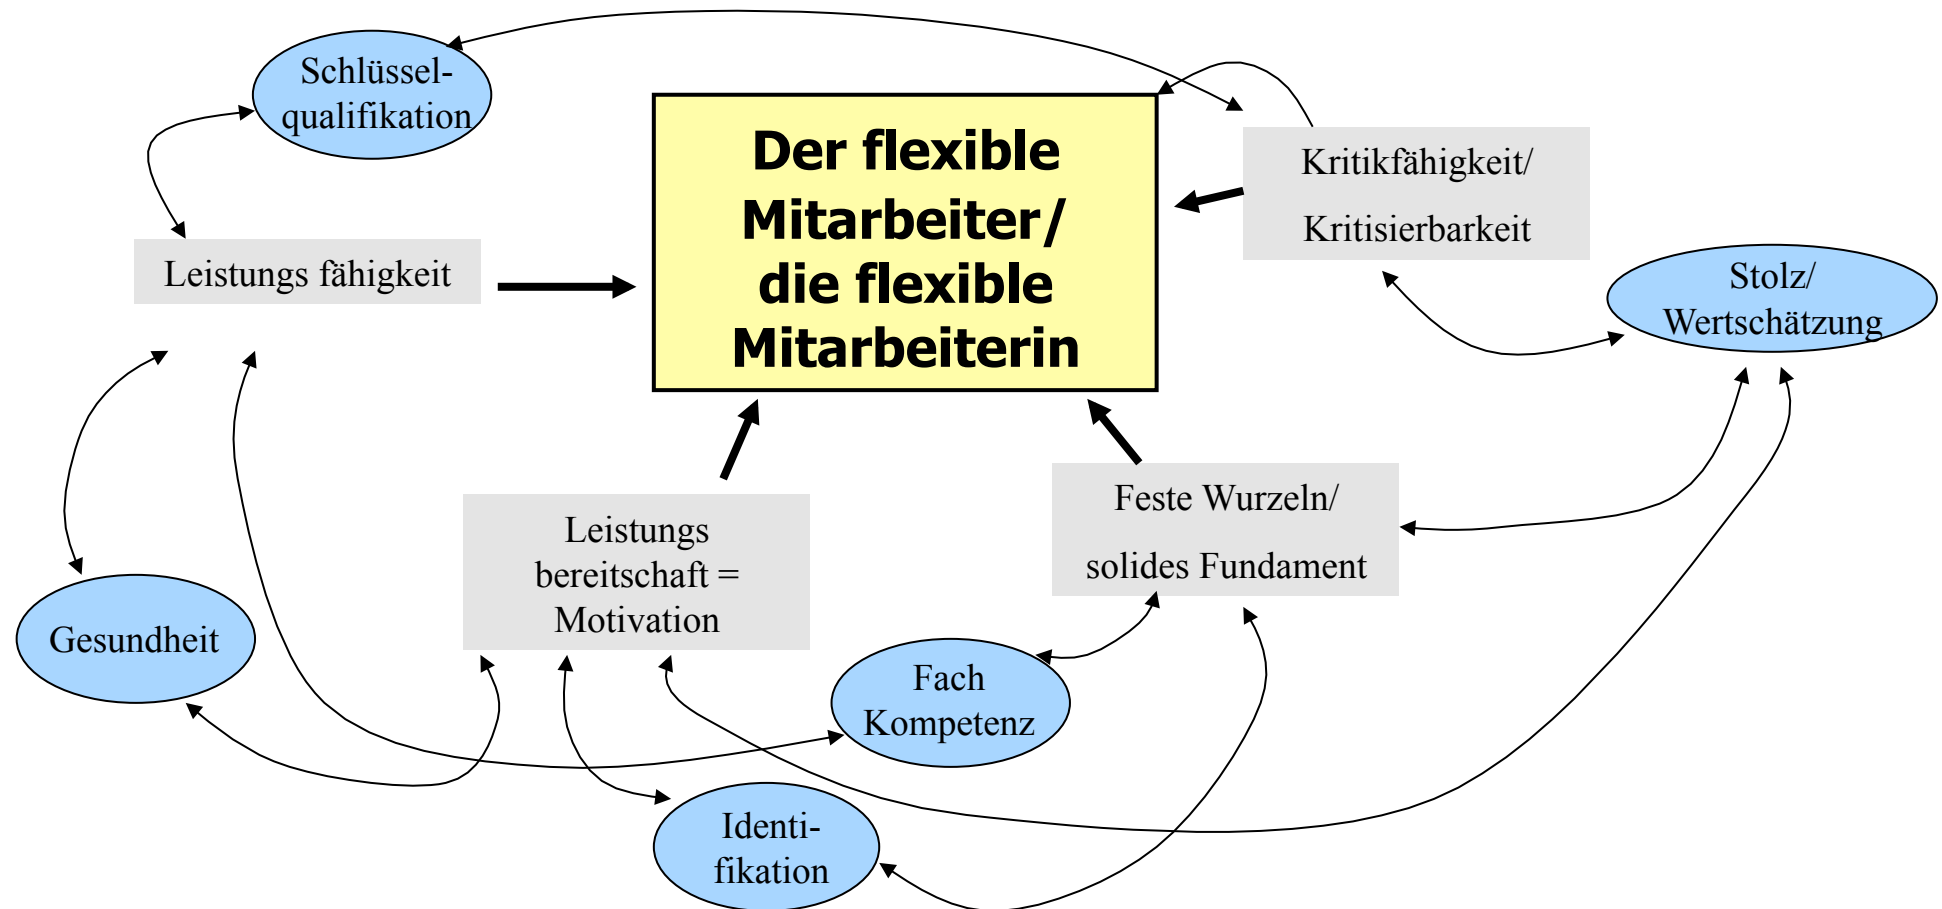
Schlüssel-qualifikation

Der flexible Mitarbeiter/ die flexible Mitarbeiterin

Kritikfähigkeit/ Kritisierbarkeit

Leistungs fähigkeit

Stolz/ Wertschätzung

Leistungs bereitschaft = Motivation

Feste Wurzeln/ solides Fundament

Gesundheit

Fach Kompetenz

Identi-fikation